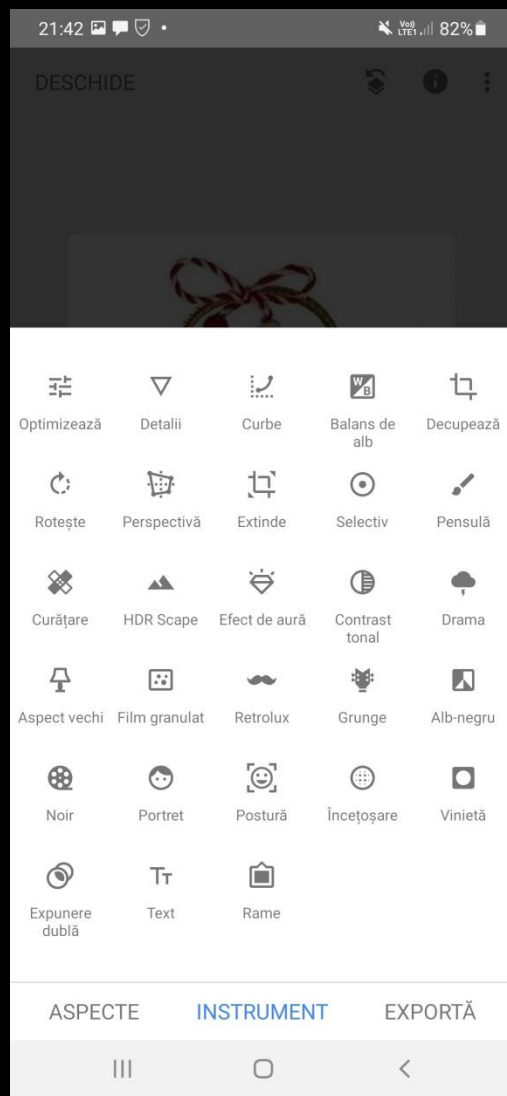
21:42 82%

DESCHIDE

Optimizează
Detalii
Curbe
Balans de alb
Decupează

Rotește
Perspectivă
Extinde
Selectiv
Pensulă

Curățare
HDR Scape
Efect de aură
Contrast tonal
Drama

Aspect vechi
Film granulat
Retrolux
Grunge
Alb-negru

Noir
Portret
Postură
Încețoșare
Vinietă

Expunere dublă
Text
Rame

ASPECTE
INSTRUMENT
EXPORTĂ